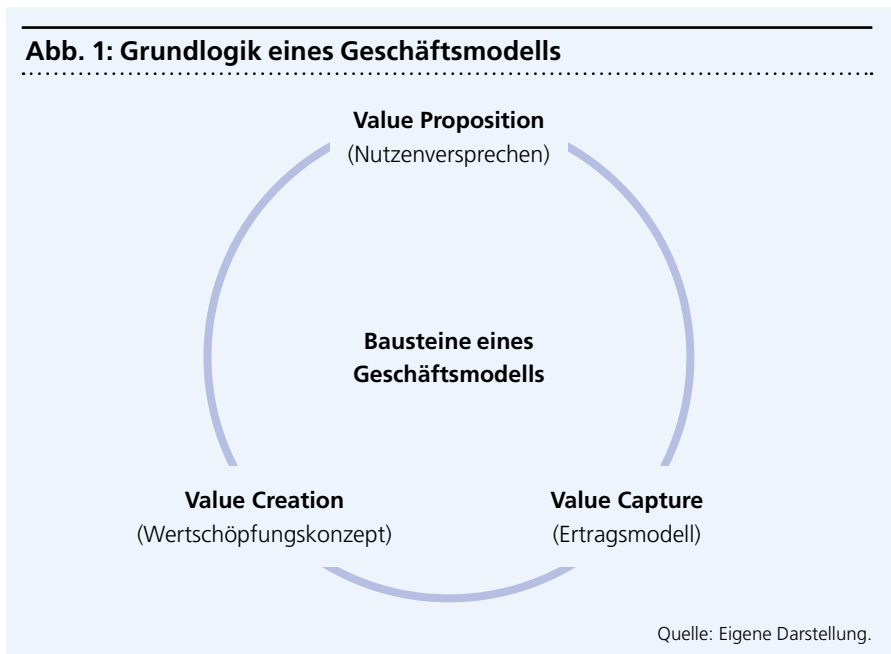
Abb. 1: Grundlogik eines Geschäftsmodells

Value Proposition
(Nutzenversprechen)

Bausteine eines Geschäftsmodells

Value Creation
(Wertschöpfungskonzept)

Value Capture
(Ertragsmodell)

Quelle: Eigene Darstellung.